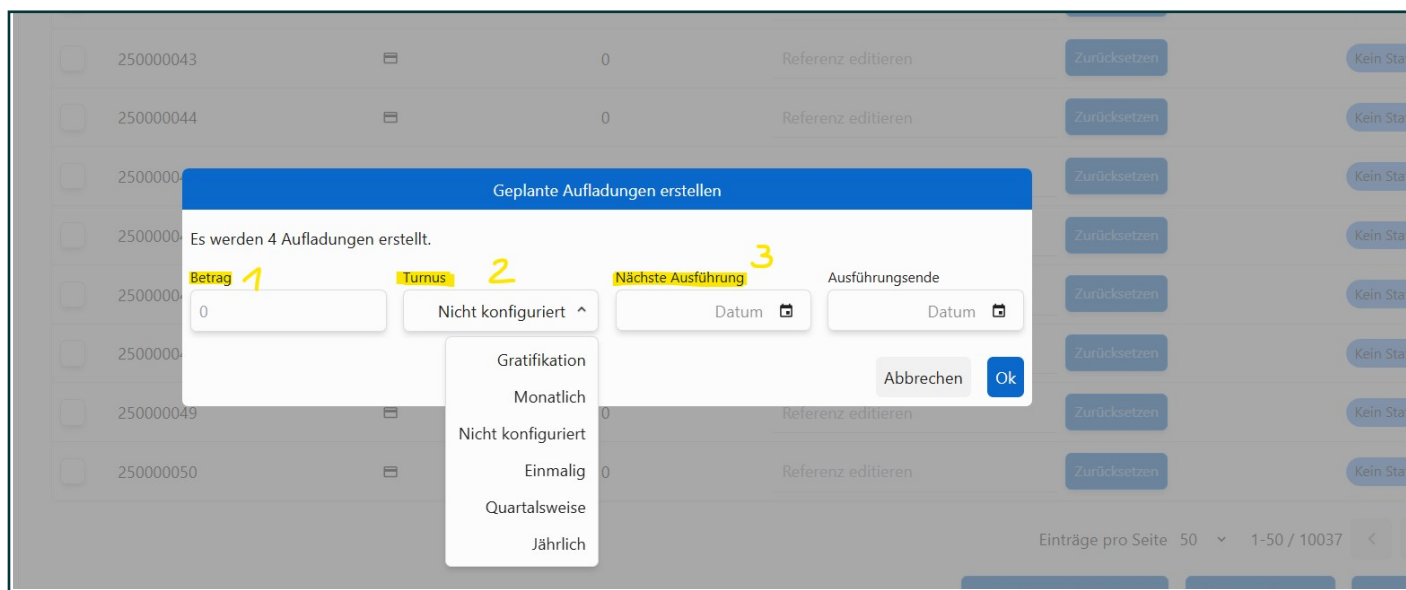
250000043 0 Referenz editieren Zurücksetzen Kein Sta

250000044 0 Referenz editieren Zurücksetzen Kein Sta

250000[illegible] Zurücksetzen Kein Sta

250000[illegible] Zurücksetzen Kein Sta

250000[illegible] Zurücksetzen Kein Sta

250000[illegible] Zurücksetzen Kein Sta

250000049 0 Referenz editieren Zurücksetzen Kein Sta

250000050 0 Referenz editieren Zurücksetzen Kein Sta

Geplante Aufladungen erstellen

Es werden 4 Aufladungen erstellt.

Betrag 1
0

Turnus 2
Nicht konfiguriert

Nächste Ausführung 3
Datum

Ausführungsende
Datum

Gratifikation
Monatlich
Nicht konfiguriert
Einmalig
Quartalsweise
Jährlich

Abbrechen
Ok

Einträge pro Seite 50 1-50 / 10037